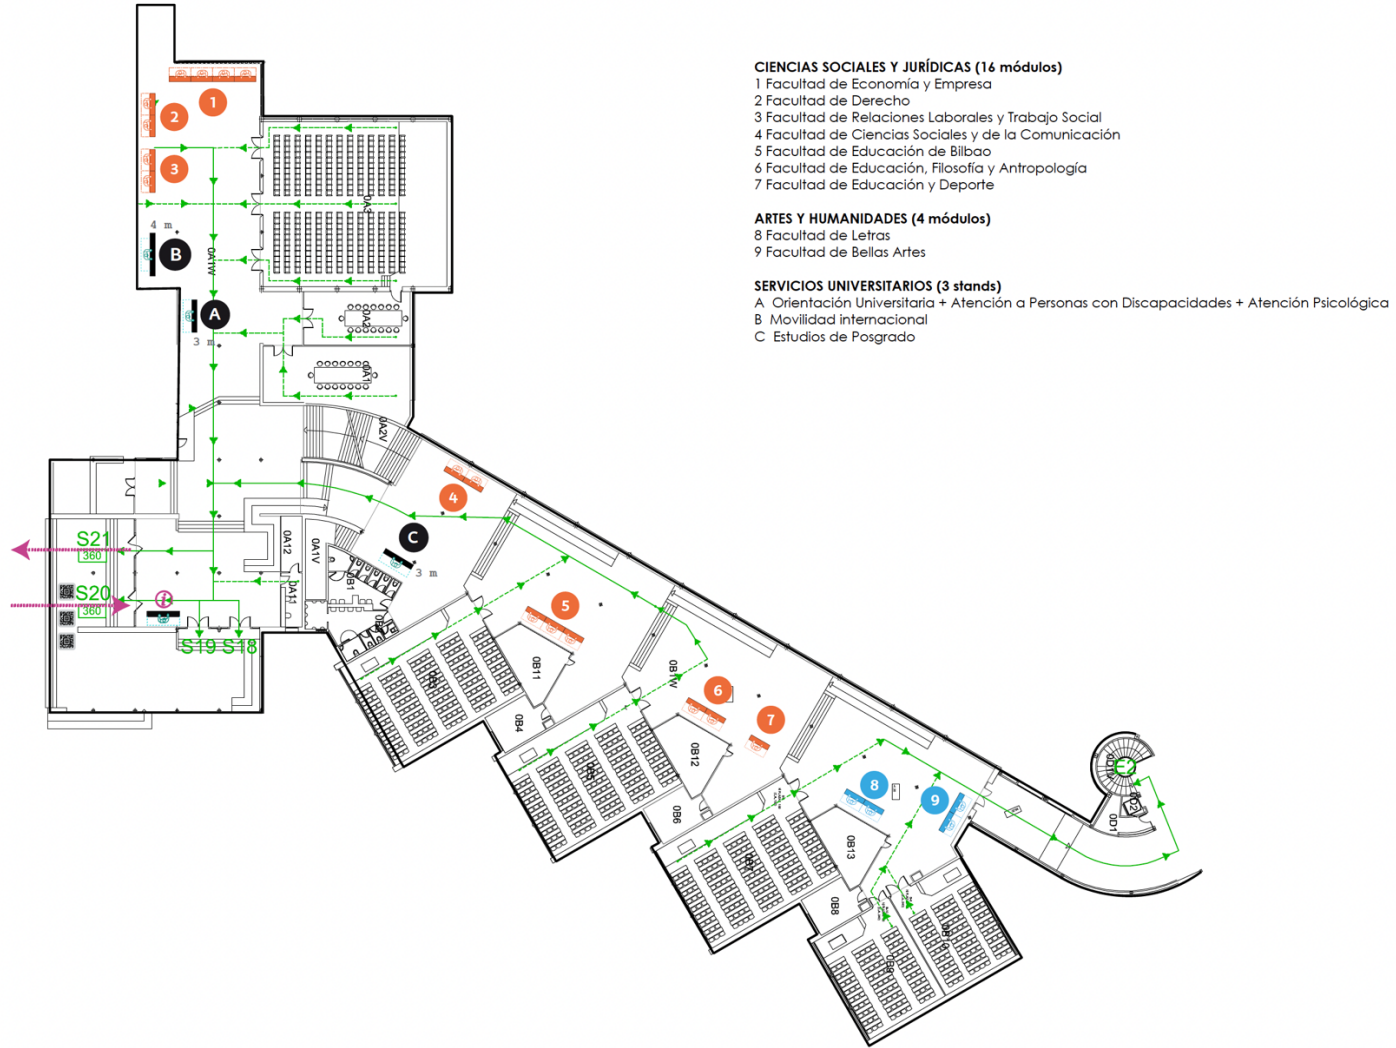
CIENCIAS SOCIALES Y JURÍDICAS (16 módulos)
1 Facultad de Economía y Empresa
2 Facultad de Derecho
3 Facultad de Relaciones Laborales y Trabajo Social
4 Facultad de Ciencias Sociales y de la Comunicación
5 Facultad de Educación de Bilbao
6 Facultad de Educación, Filosofía y Antropología
7 Facultad de Educación y Deporte

ARTES Y HUMANIDADES (4 módulos)
8 Facultad de Letras
9 Facultad de Bellas Artes

SERVICIOS UNIVERSITARIOS (3 stands)
A Orientación Universitaria + Atención a Personas con Discapacidades + Atención Psicológica
B Movilidad internacional
C Estudios de Posgrado

1
2
3
4 m
B
0A1W
0A3
A
3 m
0A2
0A1
0A2V
4
C
3 m
0A12
0A1V
0B1
0A11
S21
360
S20
360
i
S19 S18
5
0B11
0B2
0B4
0B1V
6
7
0B12
0B3
0B6
8
9
0B13
0B5
0B8
0B10
0B9
0D1